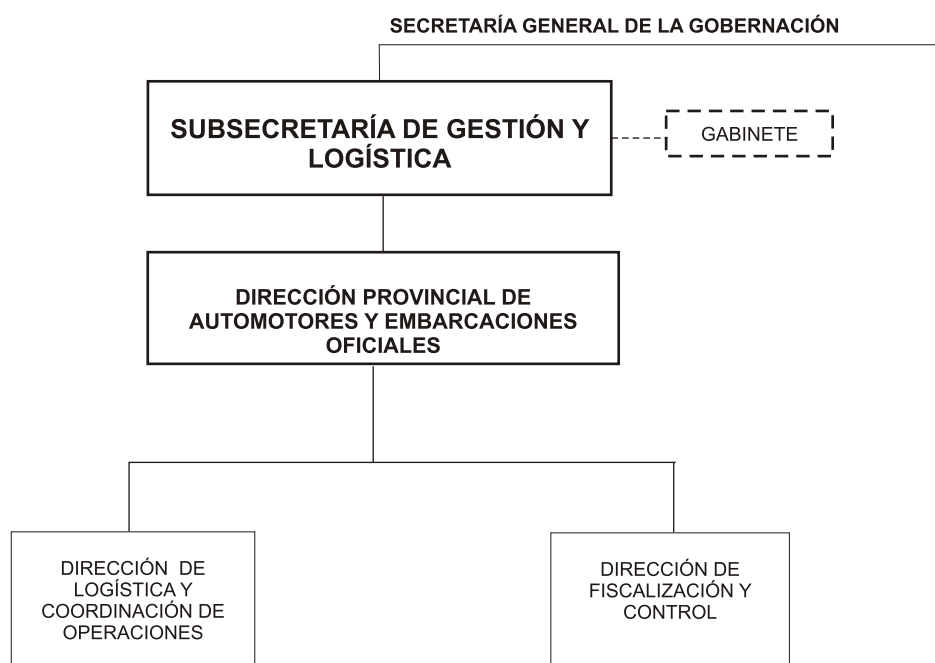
SECRETARÍA GENERAL DE LA GOBERNACIÓN

SUBSECRETARÍA DE GESTIÓN Y LOGÍSTICA

GABINETE

DIRECCIÓN PROVINCIAL DE AUTOMOTORES Y EMBARCACIONES OFICIALES

DIRECCIÓN DE LOGÍSTICA Y COORDINACIÓN DE OPERACIONES

DIRECCIÓN DE FISCALIZACIÓN Y CONTROL